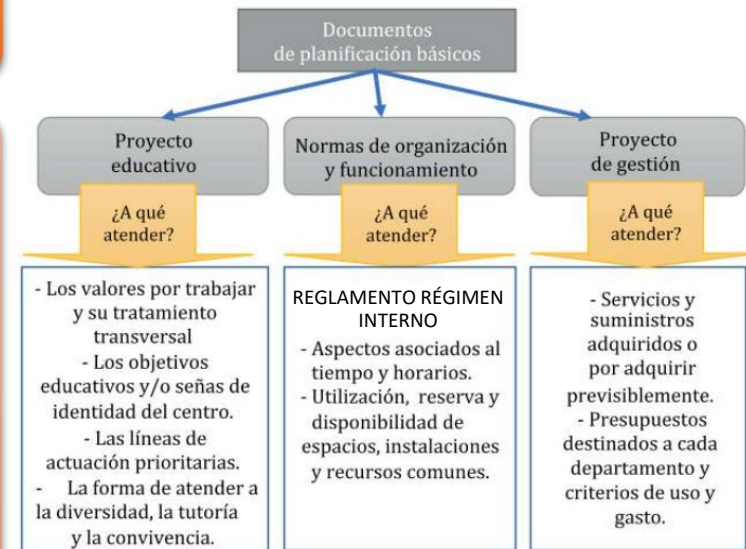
Documentos de planificación básicos

Proyecto educativo

¿A qué atender?

- Los valores por trabajar y su tratamiento transversal
- Los objetivos educativos y/o señas de identidad del centro.
- Las líneas de actuación prioritarias.
- La forma de atender a la diversidad, la tutoría y la convivencia.

Normas de organización y funcionamiento

¿A qué atender?

REGLAMENTO RÉGIMEN INTERNO
- Aspectos asociados al tiempo y horarios.
- Utilización, reserva y disponibilidad de espacios, instalaciones y recursos comunes.

Proyecto de gestión

¿A qué atender?

- Servicios y suministros adquiridos o por adquirir previsiblemente.
- Presupuestos destinados a cada departamento y criterios de uso y gasto.